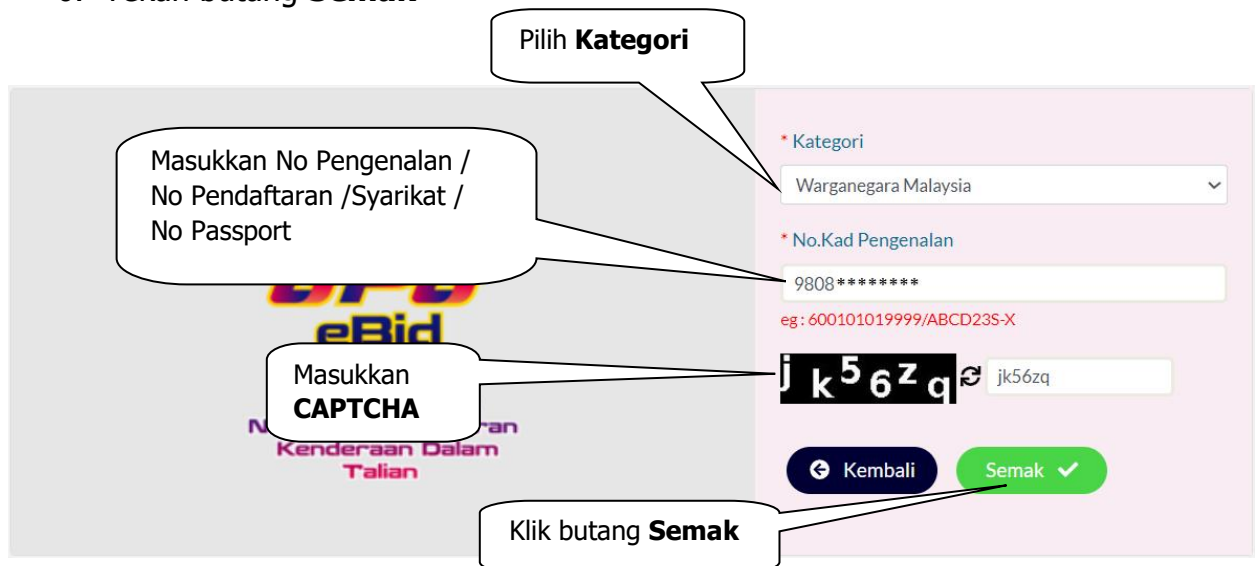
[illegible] Tekan butang Semak

Pilih **Kategori**

Masukkan No Pengenalan / No Pendaftaran /Syarikat / No Passport

\* Kategori

Warganegara Malaysia

\* No.Kad Pengenalan

9808********

eg : 600101019999/ABCD23S-X

eBid

Masukkan **CAPTCHA**

j k 5 6 z q

jk56zq

N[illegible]ran Kenderaan Dalam Talian

Kembali

Semak

Klik butang **Semak**